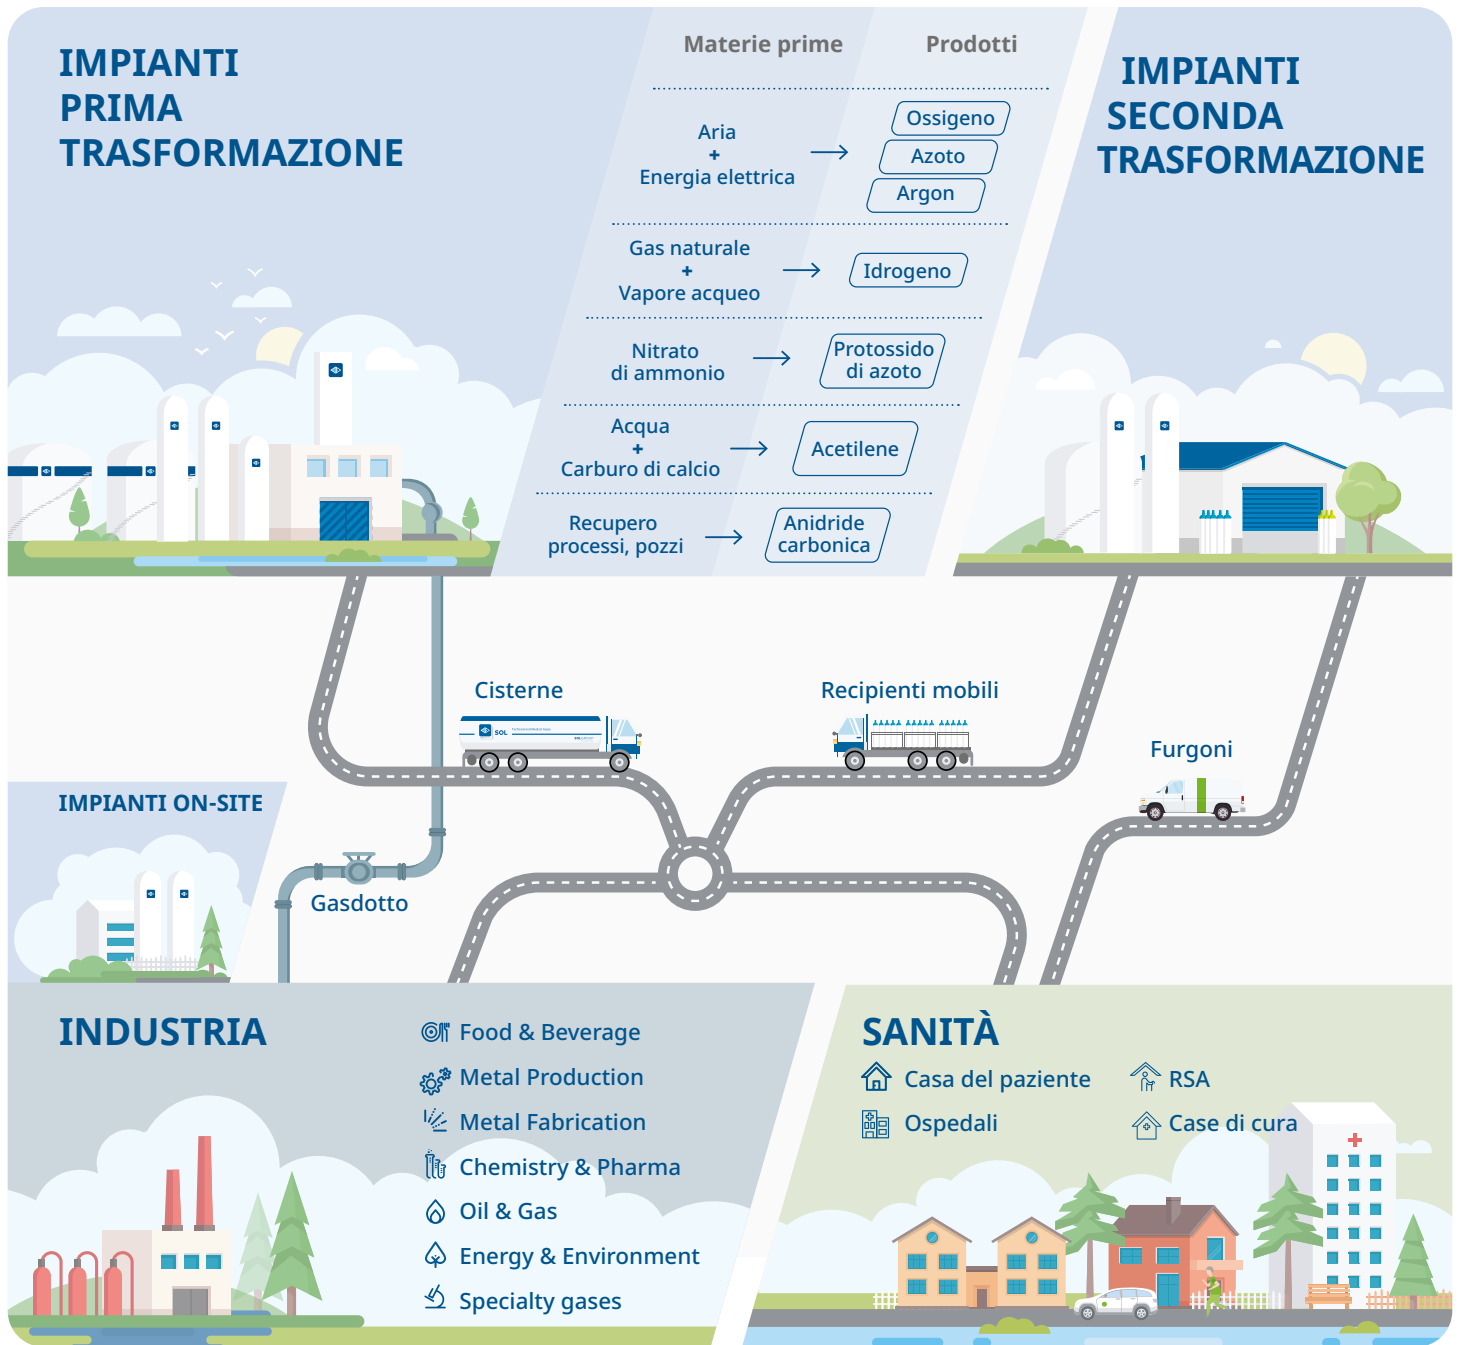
IMPIANTI PRIMA TRASFORMAZIONE

Materie prime

Prodotti

Aria
+
Energia elettrica

Ossigeno
Azoto
Argon

Gas naturale
+
Vapore acqueo

Idrogeno

Nitrato di ammonio

Protossido di azoto

Acqua
+
Carburo di calcio

Acetilene

Recupero processi, pozzi

Anidride carbonica

IMPIANTI SECONDA TRASFORMAZIONE

Cisterne

Recipienti mobili

Furgoni

IMPIANTI ON-SITE

Gasdotto

INDUSTRIA

Food & Beverage
Metal Production
Metal Fabrication
Chemistry & Pharma
Oil & Gas
Energy & Environment
Specialty gases

SANITÀ

Casa del paziente
Ospedali
RSA
Case di cura